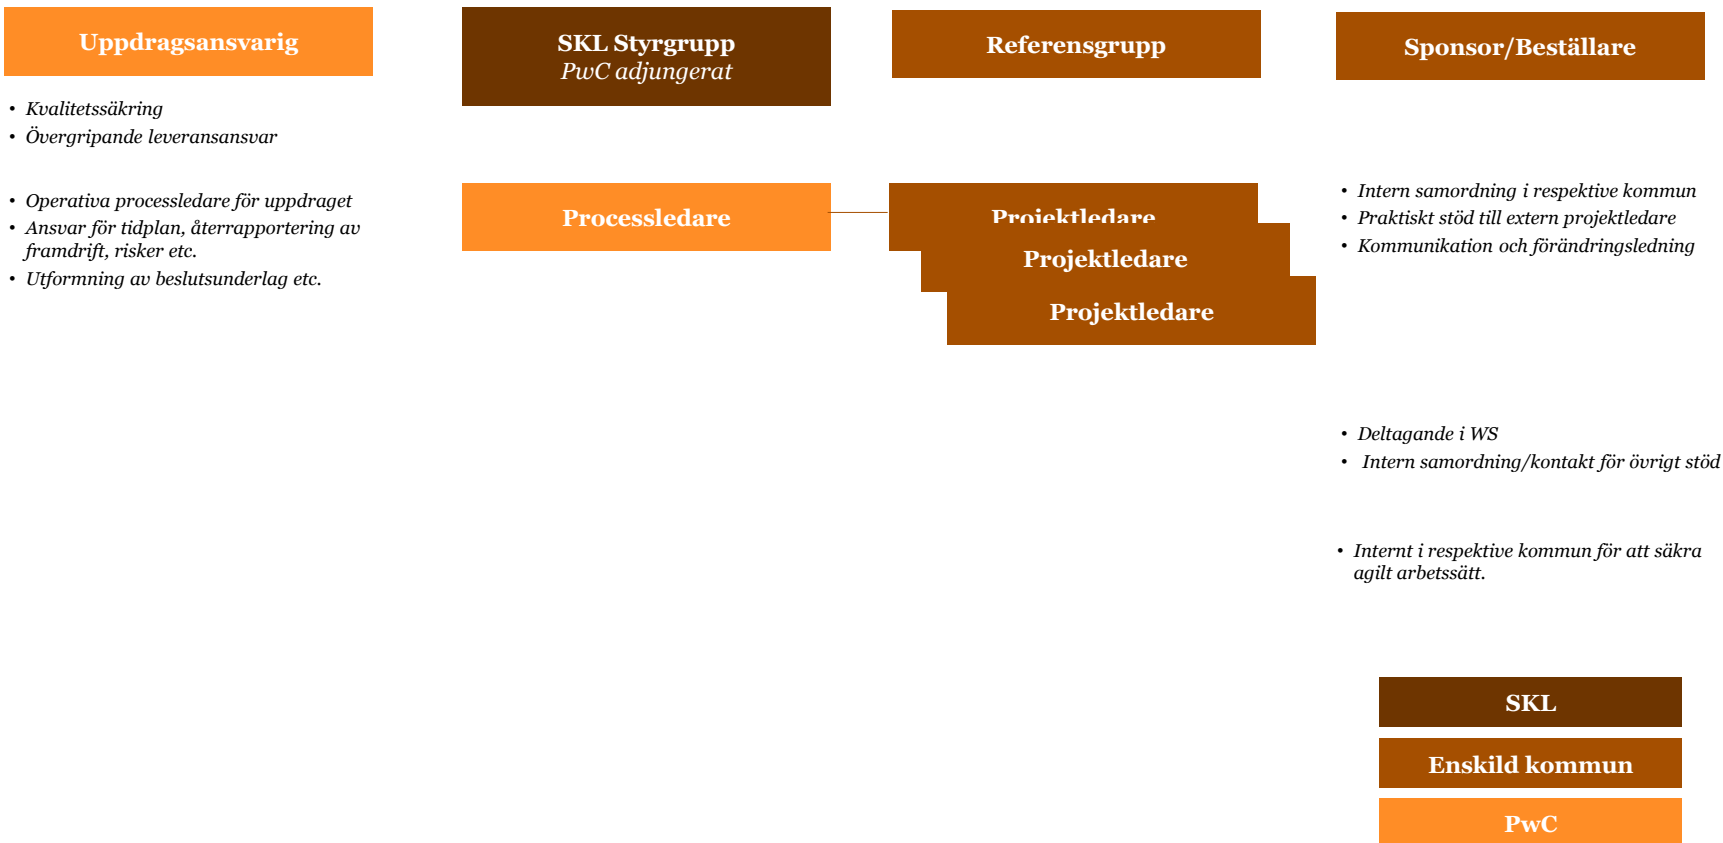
Uppdragsansvarig

SKL Styrgrupp
PwC adjungerat

Referensgrupp

Sponsor/Beställare

- Kvalitetssäkring
- Övergripande leveransansvar

- Operativa processledare för uppdraget
- Ansvar för tidplan, återrapportering av framdrift, risker etc.
- Utformning av beslutsunderlag etc.

Processledare

Projektledare

Projektledare

Projektledare

- Intern samordning i respektive kommun
- Praktiskt stöd till extern projektledare
- Kommunikation och förändringsledning

- Deltagande i WS
- Intern samordning/kontakt för övrigt stöd

- Internt i respektive kommun för att säkra agilt arbetssätt.

SKL

Enskild kommun

PwC